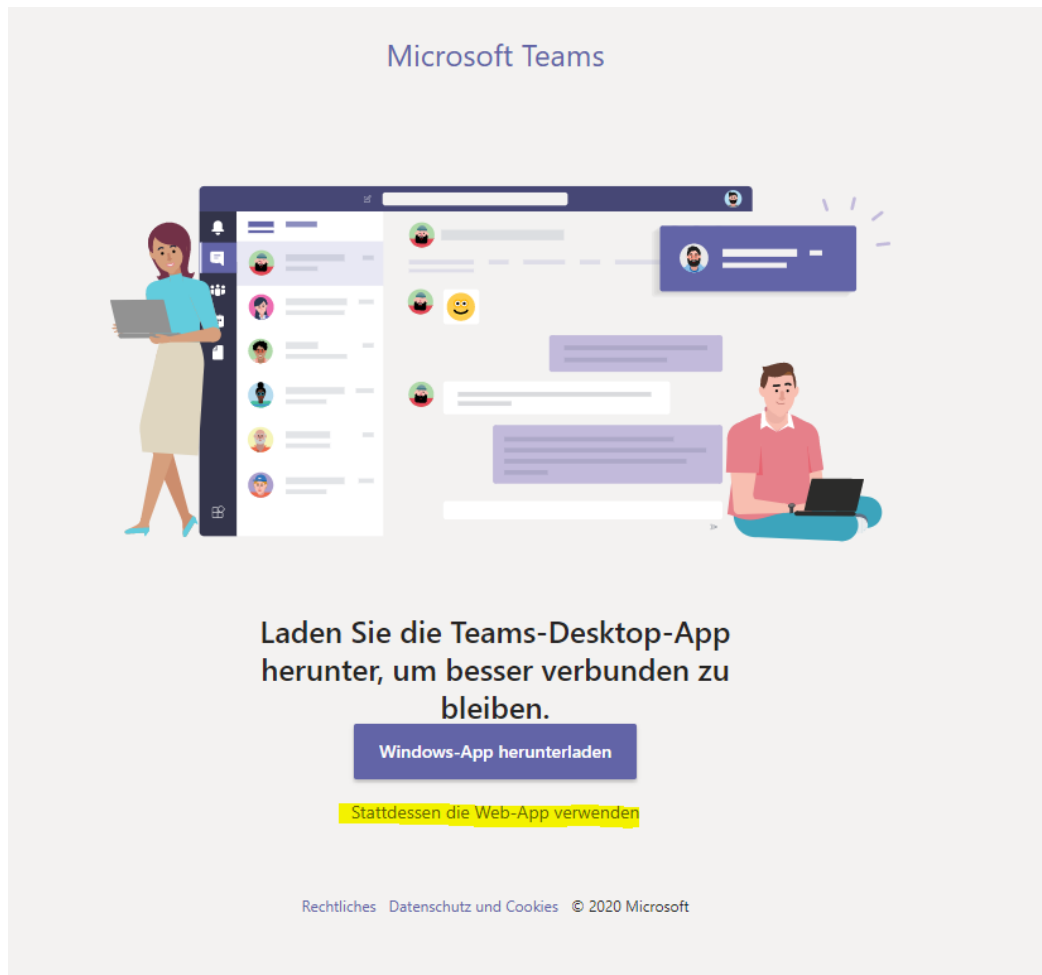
Microsoft Teams

Laden Sie die Teams-Desktop-App herunter, um besser verbunden zu bleiben.

Windows-App herunterladen

Stattdessen die Web-App verwenden

Rechtliches   Datenschutz und Cookies   © 2020 Microsoft